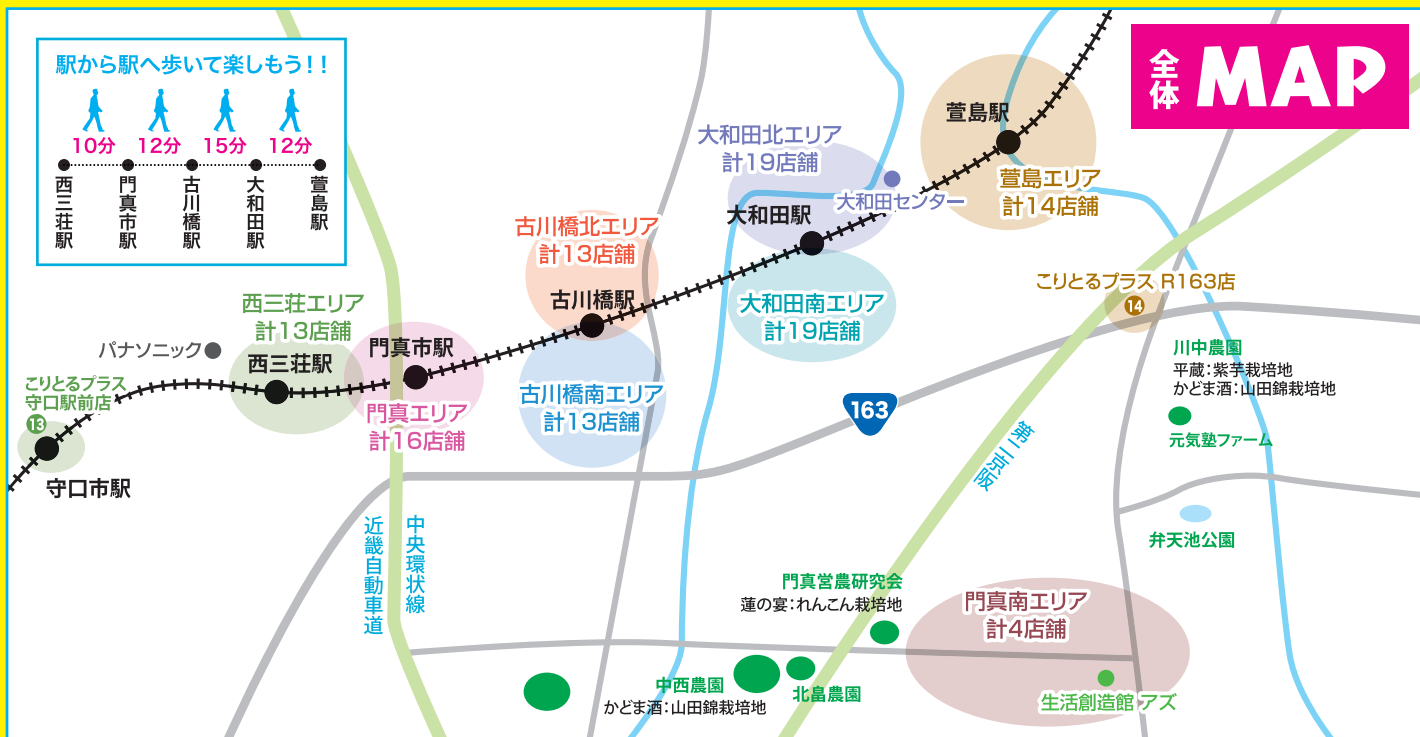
駅から駅へ歩いて楽しもう！！

10分 12分 15分 12分

西三荘駅 門真市駅 古川橋駅 大和田駅 萱島駅

全体MAP

萱島駅

萱島エリア
計14店舗

大和田北エリア
計19店舗

大和田センター

大和田駅

大和田南エリア
計19店舗

古川橋北エリア
計13店舗

古川橋駅

古川橋南エリア
計13店舗

門真市駅

門真エリア
計16店舗

西三荘エリア
計13店舗

西三荘駅

パナソニック

こりとるプラス
守口駅前店
13

守口市駅

こりとるプラス R163店
14

川中農園
平蔵：紫芋栽培地
かどま酒：山田錦栽培地

元気塾ファーム

163

第二京阪

弁天池公園

近畿自動車道

中央環状線

門真営農研究会
蓮の宴：れんこん栽培地

門真南エリア
計4店舗

中西農園
かどま酒：山田錦栽培地

北島農園

生活創造館 アズ